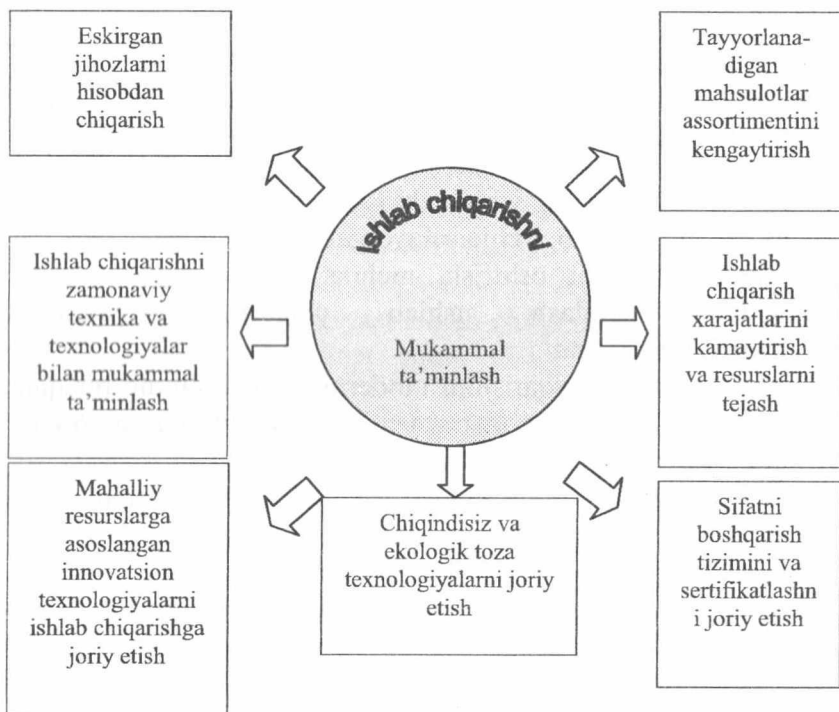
Eskirgan jihozlarni hisobdan chiqarish

Tayyorlanadigan mahsulotlar assortimentini kengaytirish

Ishlab chiqarishni

Mukammal ta'minlash

Ishlab chiqarishni zamonaviy texnika va texnologiyalar bilan mukammal ta'minlash

Ishlab chiqarish xarajatlarini kamaytirish va resurslarni tejash

Mahalliy resurslarga asoslangan innovatsion texnologiyalarni ishlab chiqarishga joriy etish

Chiqindisiz va ekologik toza texnologiyalarni joriy etish

Sifatni boshqarish tizimini va sertifikatlashn i joriy etish